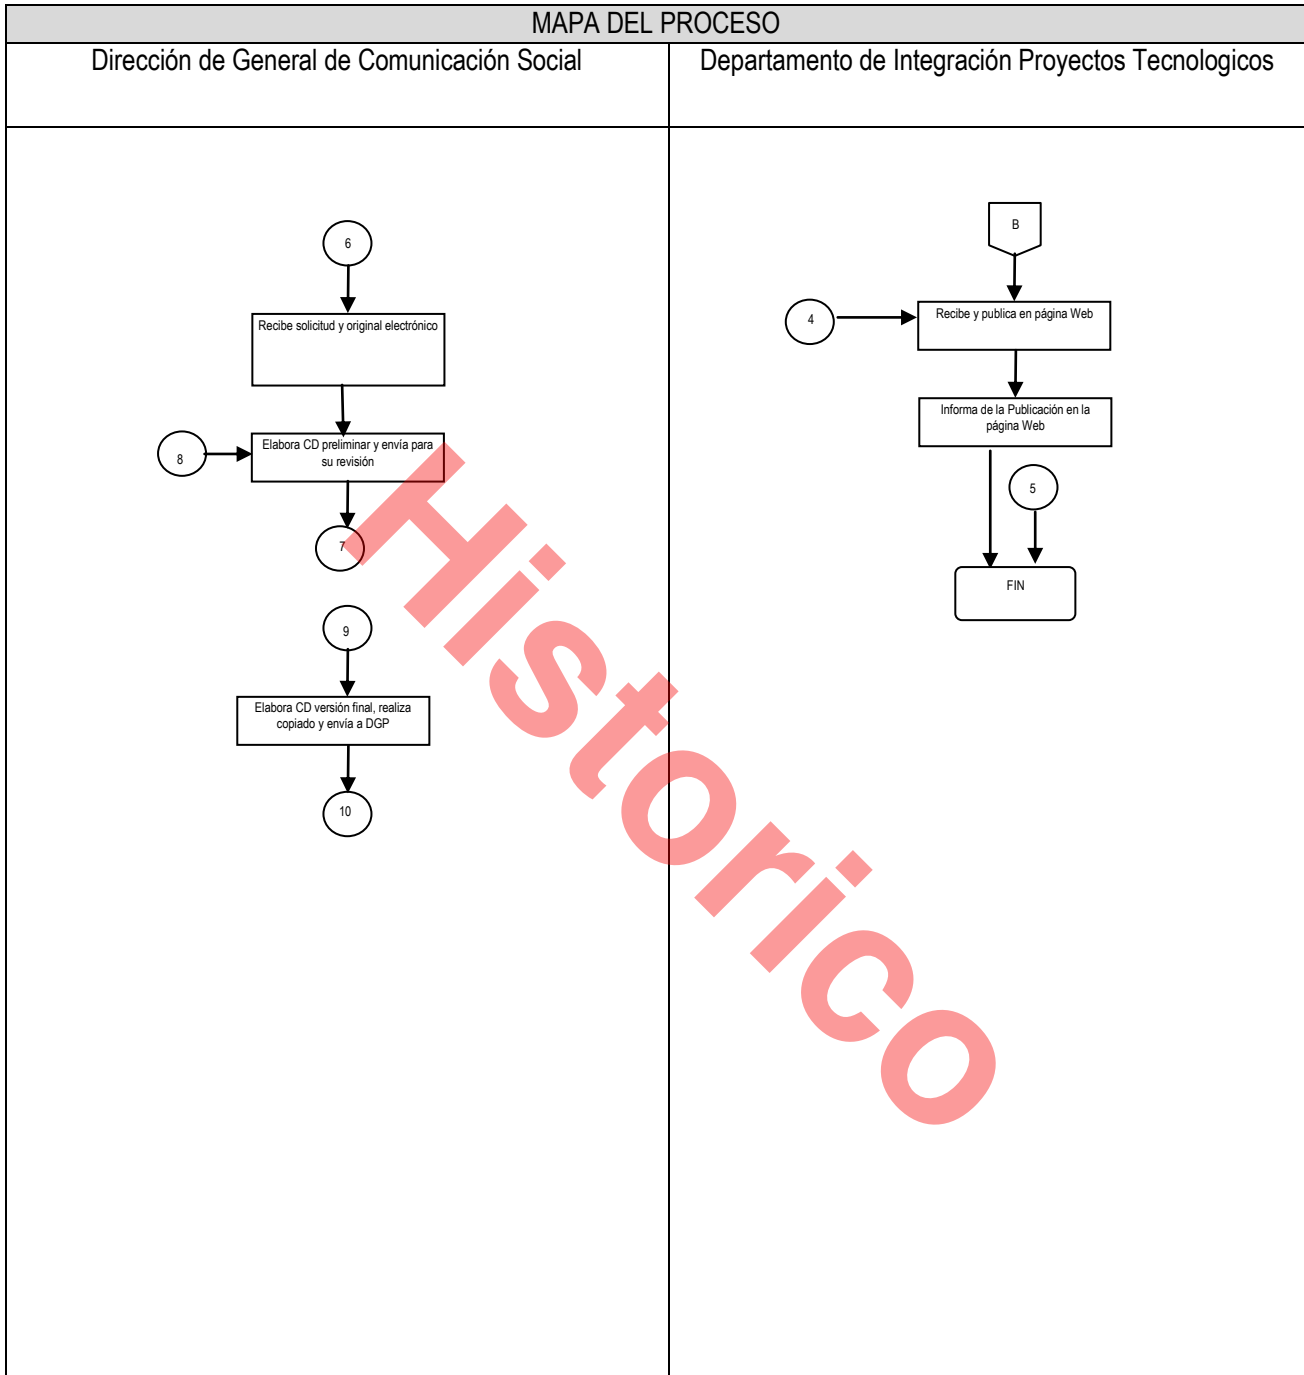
MAPA DEL PROCESO

Dirección de General de Comunicación Social

Departamento de Integración Proyectos Tecnologicos

6

Recibe solicitud y original electrónico

8

Elabora CD preliminar y envía para su revisión

7

9

Elabora CD versión final, realiza copiado y envía a DGP

10

B

4

Recibe y publica en página Web

Informa de la Publicación en la página Web

5

FIN

Historico